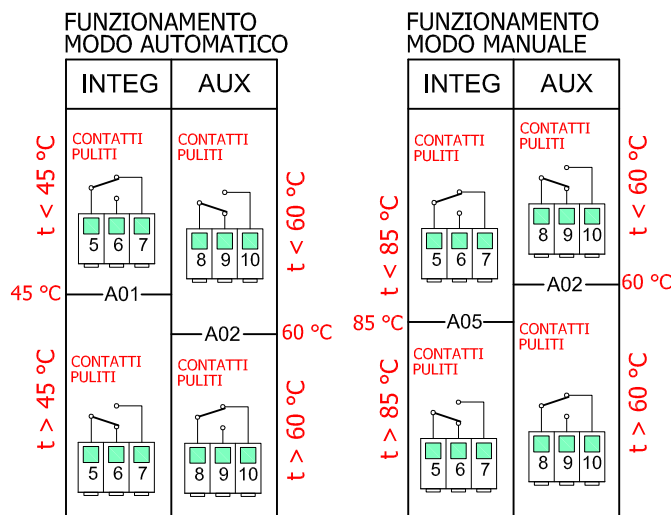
FUNZIONAMENTO
MODO AUTOMATICO

| INTEG | AUX |
|---|---|

t < 45 °C

CONTATTI PULITI

5 6 7

CONTATTI PULITI

8 9 10

t < 60 °C

45 °C A01

A02 60 °C

t > 45 °C

CONTATTI PULITI

5 6 7

CONTATTI PULITI

8 9 10

t > 60 °C

FUNZIONAMENTO
MODO MANUALE

| INTEG | AUX |
|---|---|

t < 85 °C

CONTATTI PULITI

5 6 7

CONTATTI PULITI

8 9 10

t < 60 °C

A02 60 °C

85 °C A05

t > 85 °C

CONTATTI PULITI

5 6 7

CONTATTI PULITI

8 9 10

t > 60 °C